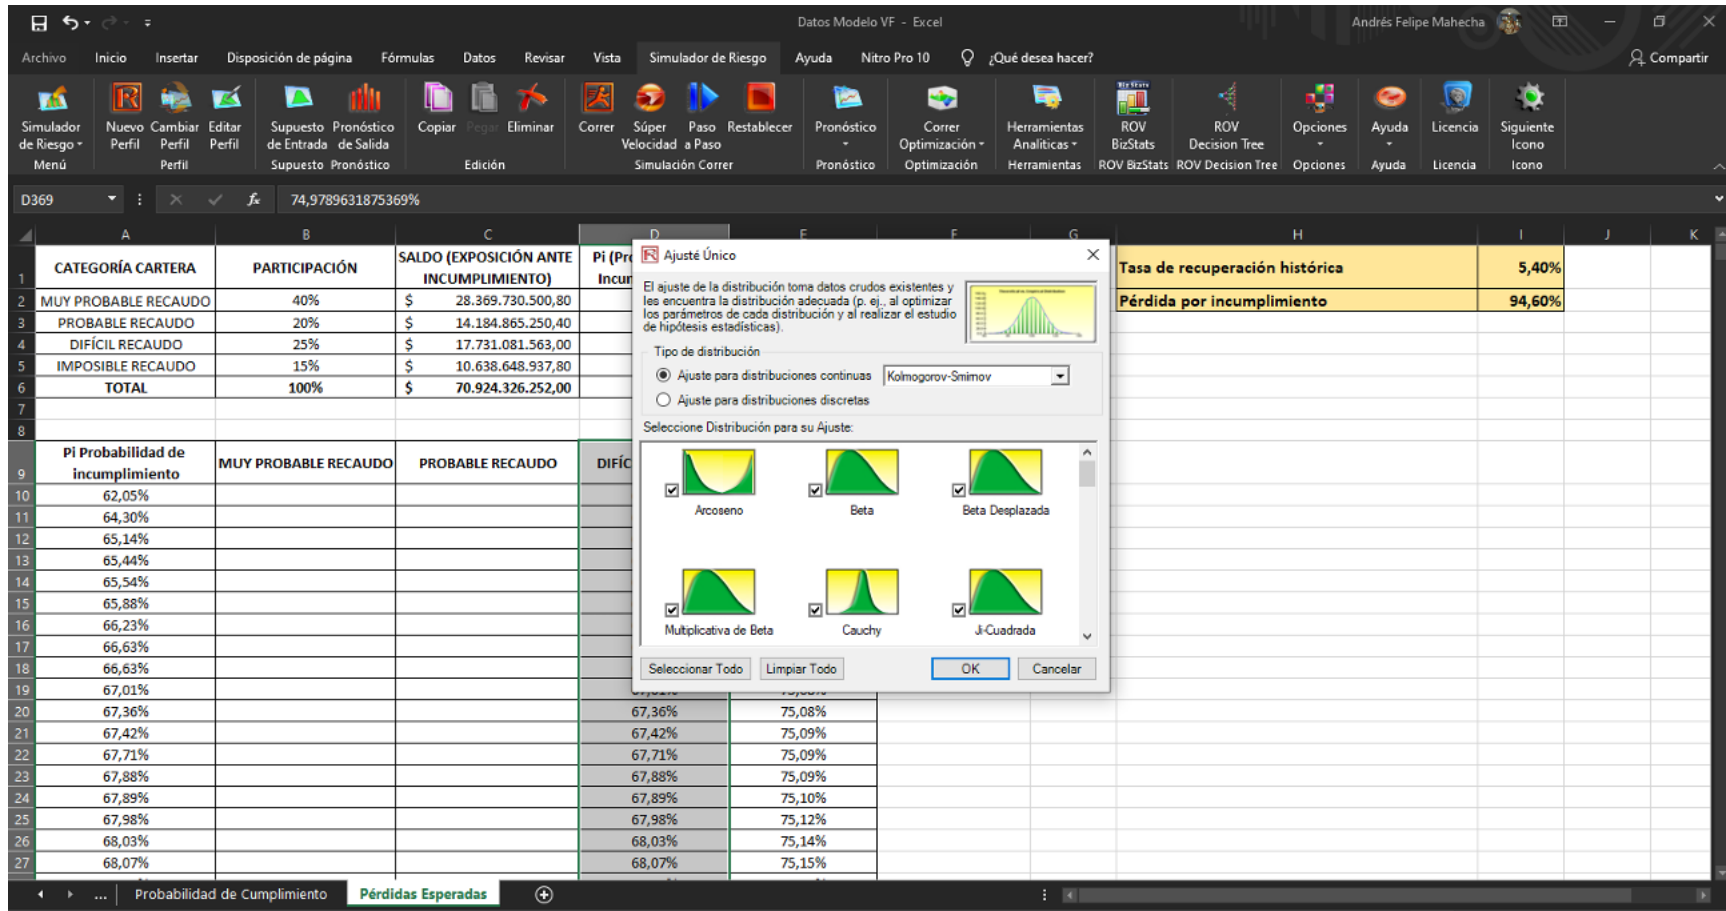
Datos Modelo VF - Excel
Andrés Felipe Mahecha

Archivo Inicio Insertar Disposición de página Fórmulas Datos Revisar Vista Simulador de Riesgo Ayuda Nitro Pro 10 ¿Qué desea hacer? Compartir

Simulador de Riesgo Menú | Nuevo Perfil Cambiar Perfil Editar Perfil Perfil | Supuesto de Entrada Pronóstico de Salida Supuesto Pronóstico | Copiar Pegar Eliminar Edición | Correr Súper Velocidad Paso a Paso Restablecer Simulación Correr | Pronóstico Pronóstico | Correr Optimización Optimización | Herramientas Analíticas Herramientas | ROV BizStats ROV BizStats | ROV Decision Tree ROV Decision Tree | Opciones Opciones | Ayuda Ayuda | Licencia Licencia | Siguiente Icono Icono

D369 74,9789631875369%

| | A | B | C | D | E |
|---|---|---|---|---|---|
| 1 | CATEGORÍA CARTERA | PARTICIPACIÓN | SALDO (EXPOSICIÓN ANTE INCUMPLIMIENTO) | Pi (Pr Incur | |
| 2 | MUY PROBABLE RECAUDO | 40% | $ 28.369.730.500,80 | | |
| 3 | PROBABLE RECAUDO | 20% | $ 14.184.865.250,40 | | |
| 4 | DIFÍCIL RECAUDO | 25% | $ 17.731.081.563,00 | | |
| 5 | IMPOSIBLE RECAUDO | 15% | $ 10.638.648.937,80 | | |
| 6 | TOTAL | 100% | $ 70.924.326.252,00 | | |
| 7 | | | | | |
| 8 | | | | | |
| 9 | Pi Probabilidad de incumplimiento | MUY PROBABLE RECAUDO | PROBABLE RECAUDO | DIFÍC | |
| 10 | 62,05% | | | | |
| 11 | 64,30% | | | | |
| 12 | 65,14% | | | | |
| 13 | 65,44% | | | | |
| 14 | 65,54% | | | | |
| 15 | 65,88% | | | | |
| 16 | 66,23% | | | | |
| 17 | 66,63% | | | | |
| 18 | 66,63% | | | | |
| 19 | 67,01% | | | | |
| 20 | 67,36% | | | 67,36% | 75,08% |
| 21 | 67,42% | | | 67,42% | 75,09% |
| 22 | 67,71% | | | 67,71% | 75,09% |
| 23 | 67,88% | | | 67,88% | 75,09% |
| 24 | 67,89% | | | 67,89% | 75,10% |
| 25 | 67,98% | | | 67,98% | 75,12% |
| 26 | 68,03% | | | 68,03% | 75,14% |
| 27 | 68,07% | | | 68,07% | 75,15% |

| H | I |
|---|---|
| Tasa de recuperación histórica | 5,40% |
| Pérdida por incumplimiento | 94,60% |

Ajusté Único
El ajuste de la distribución toma datos crudos existentes y les encuentra la distribución adecuada (p. ej., al optimizar los parámetros de cada distribución y al realizar el estudio de hipótesis estadísticas).
Tipo de distribución
Ajuste para distribuciones continuas Kolmogorov-Smirnov
Ajuste para distribuciones discretas
Seleccione Distribución para su Ajuste:
Arcoseno Beta Beta Desplazada
Multiplicativa de Beta Cauchy Ji-Cuadrada
Seleccionar Todo Limpiar Todo OK Cancelar

... Probabilidad de Cumplimiento Pérdidas Esperadas